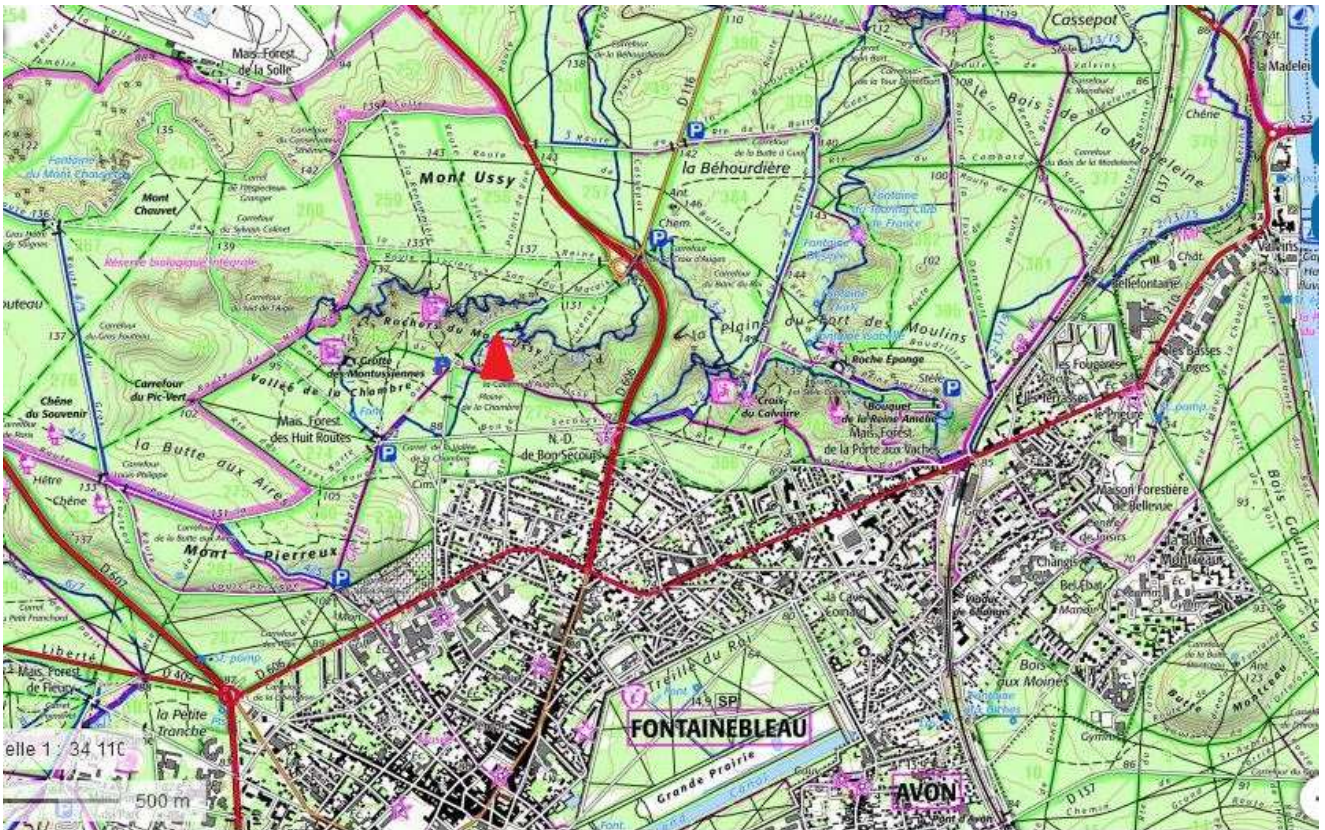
Mais. Forest de la Solle

Cassepot

la Madeleine

Fontaine du Mont Chauvet

Mont Chauvet

Mont Ussy

la Béhourdière

le Bois de la Madeleine

Fontaine du Touring Club de France

Réserve biologique intégrale

Rochers du Mont Ussy

Grotte des Montussiennes

Vallée de la Chambre

la Plaine du Fort de Moulins

Roche Eponge

Croix du Calvaire

Bouquet de la Reine Amélie

Mais. Forest de la Porte aux Vaches

Carrefour du Pic-Vert

Chêne du Souvenir

Mais. Forest des Huit Routes

N.D. de Bon Secours

la Butte aux Aires

Mont Pierreux

Bellefontaine

les Basses Loges

Fougères

le Prieuré

Maison Forestière de Bellevue

Liberté

Mais. Forest de Fleury

la Petite Tranche

la Cave Coinard

Treille du Roi

FONTAINEBLEAU

Grande Prairie

AVON

Bois aux Moines

Butte Montceau

D 606

D 116

D 137

D 409

elle 1 : 34 110

500 m